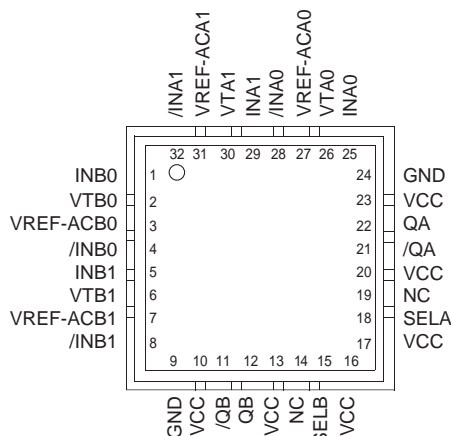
/INA1 VREF-ACA1 VTA1 INA1 /INA0 VREF-ACA0 VTA0 INA0

32 31 30 29 28 27 26 25

INB0 1
VTB0 2
VREF-ACB0 3
/INB0 4
INB1 5
VTB1 6
VREF-ACB1 7
/INB1 8

24 GND
23 VCC
22 QA
21 /QA
20 VCC
19 NC
18 SELA
17 VCC

9 10 11 12 13 14 15 16

GND VCC /QB QB VCC NC SELB VCC